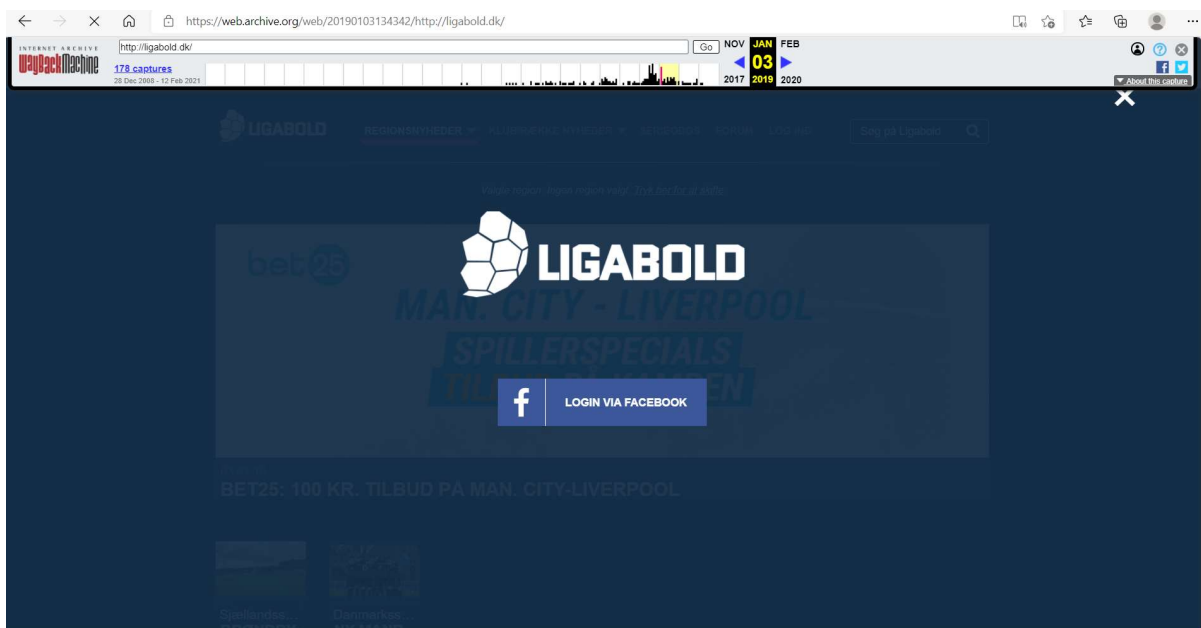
https://web.archive.org/web/20190103134342/http://ligabold.dk/

INTERNET ARCHIVE
WayBackMachine
http://ligabold.dk/
Go
178 captures
28 Dec 2008 - 12 Feb 2021
NOV JAN FEB
03
2017 2019 2020
About this capture

LIGABOLD
REGIONSNYHEDER
KLUBBERNES NYHEDER
STILLINGER
FORUM
LOG IND
Søg på Ligabold

Vælge region. Husk region valg. Tryk her for at skifte

bet25
MAN. CITY - LIVERPOOL
SPILLERSPECIALS
TILBUD PÅ KAMPEN

LIGABOLD

LOGIN VIA FACEBOOK

BET25: 100 KR. TILBUD PÅ MAN. CITY-LIVERPOOL

Sjællands...
Danmarks...